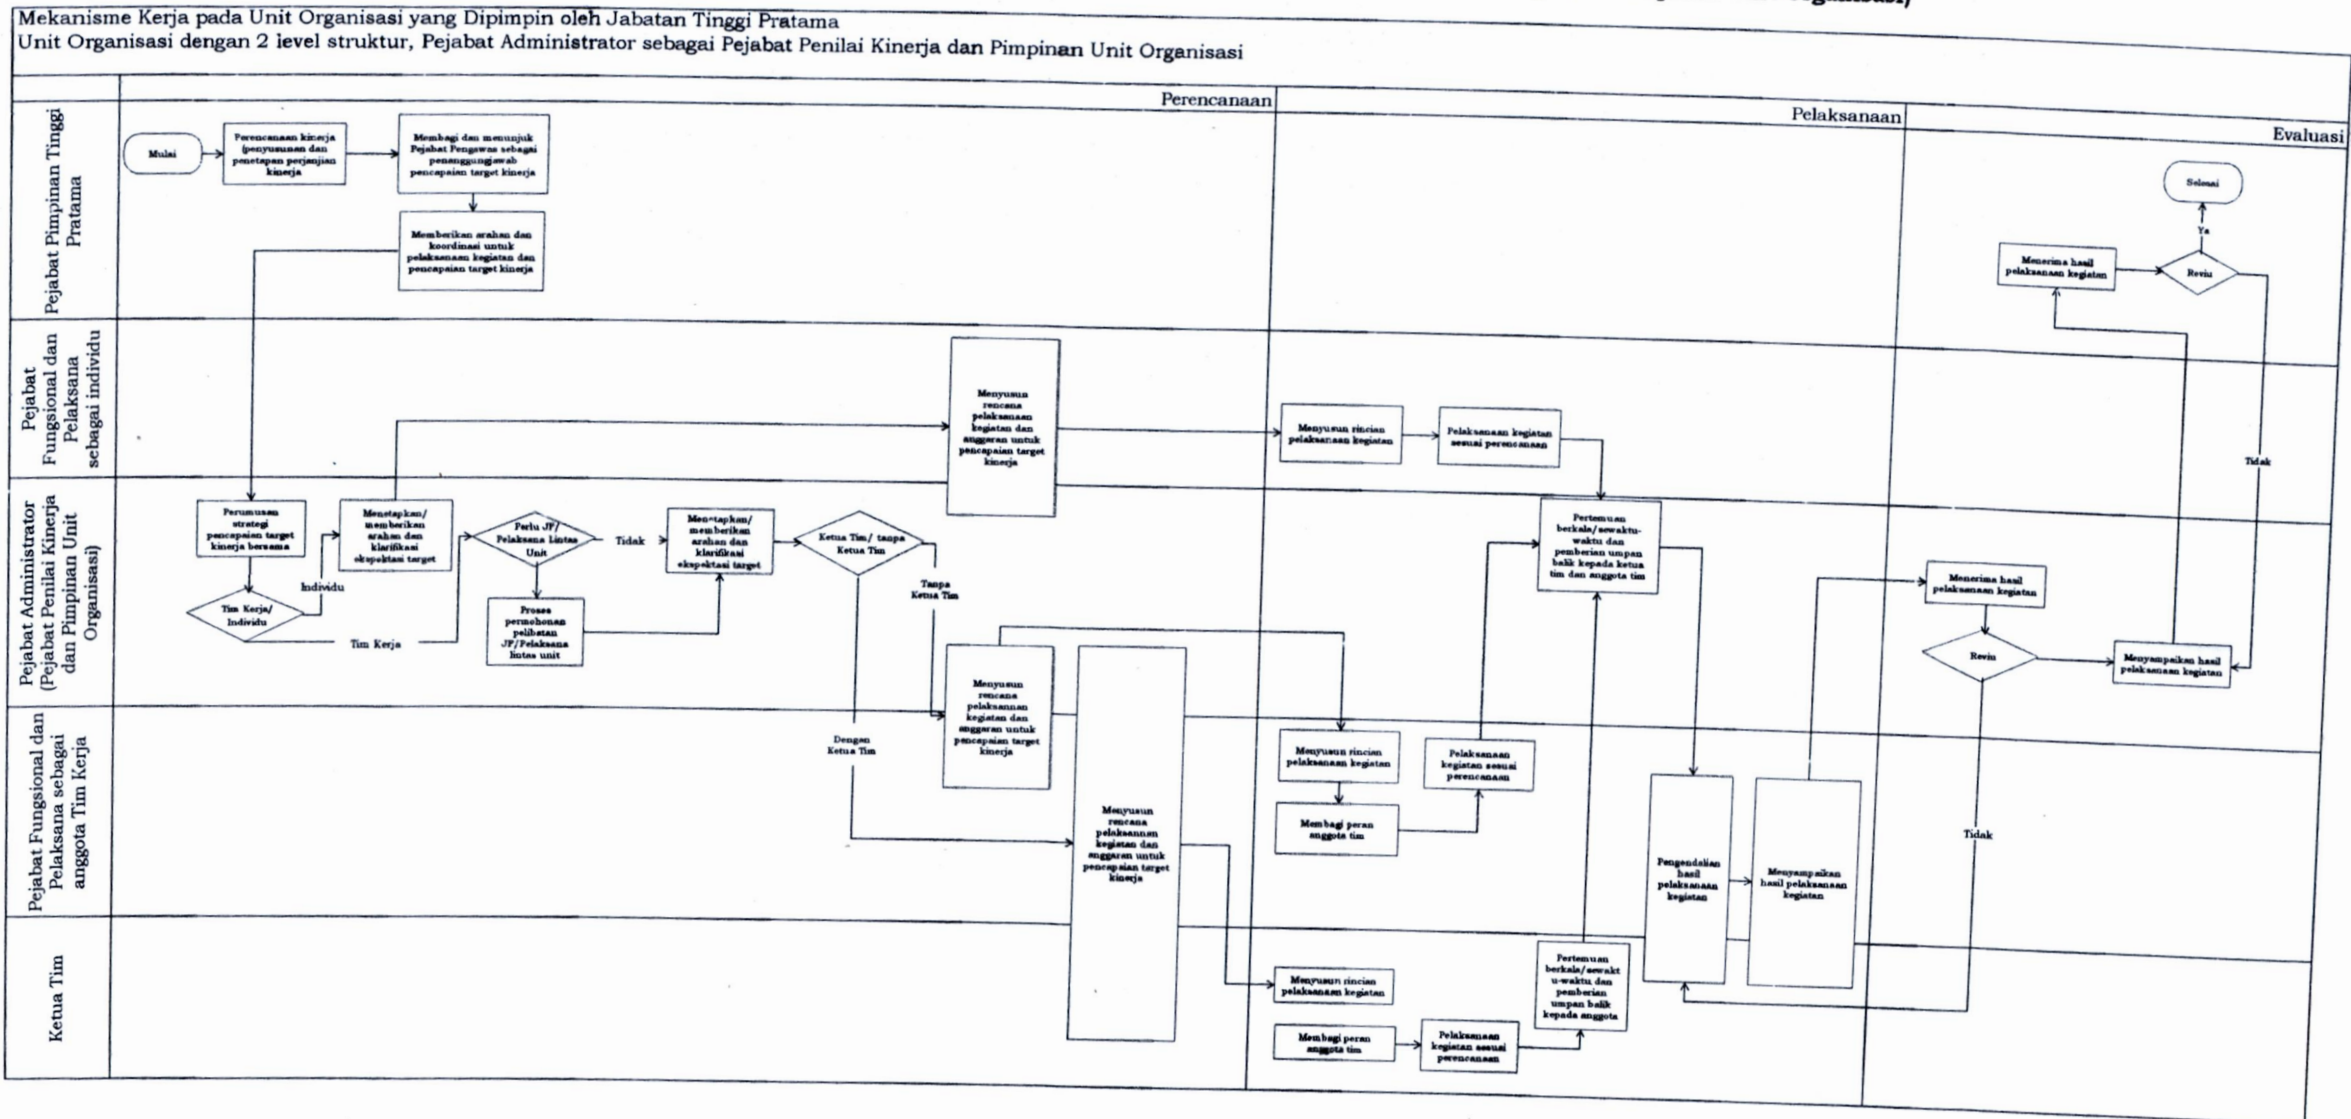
Mekanisme Kerja pada Unit Organisasi yang Dipimpin oleh Jabatan Tinggi Pratama
Unit Organisasi dengan 2 level struktur, Pejabat Administrator sebagai Pejabat Penilai Kinerja dan Pimpinan Unit Organisasi

Perencanaan
Pelaksanaan
Evaluasi

Pejabat Pimpinan Tinggi Pratama
Pejabat Fungsional dan Pelaksana sebagai individu
Pejabat Administrator (Pejabat Penilai Kinerja dan Pimpinan Unit Organisasi)
Pejabat Fungsional dan Pelaksana sebagai anggota Tim Kerja
Ketua Tim

Mulai
Perencanaan kinerja (penyusunan dan penetapan perjanjian kinerja
Membagi dan menunjuk Pejabat Pengawas sebagai penanggungjawab pencapaian target kinerja
Memberikan arahan dan koordinasi untuk pelaksanaan kegiatan dan pencapaian target kinerja
Selesai
Ya
Menerima hasil pelaksanaan kegiatan
Reviu
Menyusun rencana pelaksanaan kegiatan dan anggaran untuk pencapaian target kinerja
Menyusun rincian pelaksanaan kegiatan
Pelaksanaan kegiatan sesuai perencanaan
Tidak
Perumusan strategi pencapaian target kinerja bersama
Menetapkan/ memberikan arahan dan klarifikasi ekspektasi target
Perlu JF/ Pelaksana Lintas Unit
Tidak
Menetapkan/ memberikan arahan dan klarifikasi ekspektasi target
Ketua Tim/ tanpa Ketua Tim
Pertemuan berkala/sewaktu-waktu dan pemberian umpan balik kepada ketua tim dan anggota tim
Tim Kerja/ Individu
Individu
Tim Kerja
Prosess permohonan pelibatan JP/Pelaksana lintas unit
Tanpa Ketua Tim
Menerima hasil pelaksanaan kegiatan
Reviu
Menyampaikan hasil pelaksanaan kegiatan
Dengan Ketua Tim
Menyusun rencana pelaksannan kegiatan dan anggaran untuk pencapaian target kinerja
Menyusun rencana pelaksannan kegiatan dan anggaran untuk pencapaian target kinerja
Menyusun rincian pelaksanaan kegiatan
Pelaksanaan kegiatan sesuai perencanaan
Membagi peran anggota tim
Pengendalian hasil pelaksanaan kegiatan
Menyampaikan hasil pelaksanaan kegiatan
Tidak
Menyusun rincian pelaksanaan kegiatan
Pertemuan berkala/sewaktu-waktu dan pemberian umpan balik kepada anggota
Membagi peran anggota tim
Pelaksanaan kegiatan sesuai perencanaan